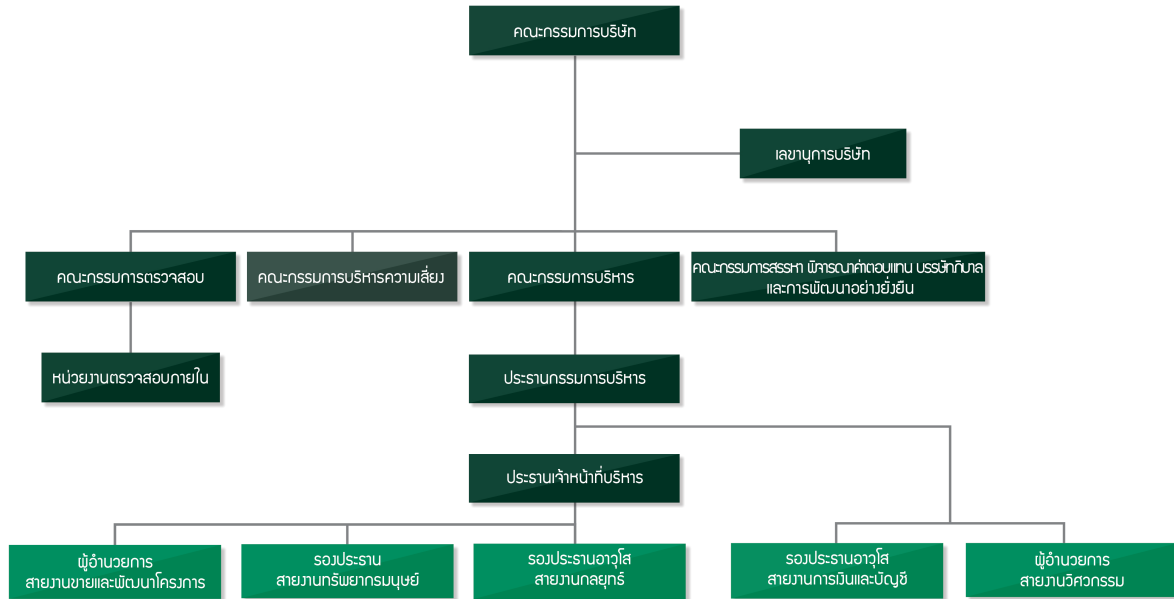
คณะกรรมการบริษัท

เลขานุการบริษัท

คณะกรรมการตรวจสอบ

คณะกรรมการบริหารความเสี่ยง

คณะกรรมการบริหาร

คณะกรรมการสรรหา พิจารณาค่าตอบแทน บรรษัทภิบาล และการพัฒนาอย่างยั่งยืน

หน่วยงานตรวจสอบภายใน

ประธานกรรมการบริหาร

ประธานเจ้าหน้าที่บริหาร

ผู้อำนวยการ สายงานขายและพัฒนาโครงการ

รองประธาน สายงานทรัพยากรมนุษย์

รองประธานอาวุโส สายงานกลยุทธ์

รองประธานอาวุโส สายงานการเงินและบัญชี

ผู้อำนวยการ สายงานวิศวกรรม